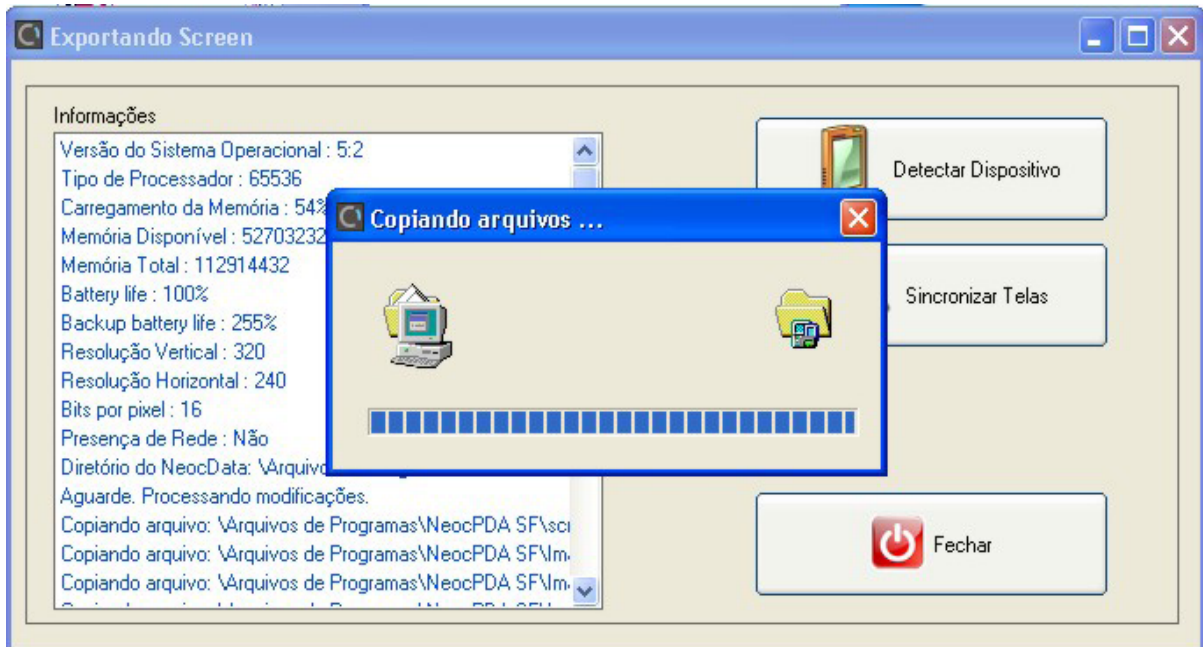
Exportando Screen

Informações

Versão do Sistema Operacional : 5:2
Tipo de Processador : 65536
Carregamento da Memória : 54%
Memória Disponível : 52703232
Memória Total : 112914432
Battery life : 100%
Backup battery life : 255%
Resolução Vertical : 320
Resolução Horizontal : 240
Bits por pixel : 16
Presença de Rede : Não
Diretório do NeocData: \Arquivo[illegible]
Aguarde. Processando modificações.
Copiando arquivo: \Arquivos de Programas\NeocPDA SF\scr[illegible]
Copiando arquivo: \Arquivos de Programas\NeocPDA SF\Im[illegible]
Copiando arquivo: \Arquivos de Programas\NeocPDA SF\Im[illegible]

Copiando arquivos ...

Detectar Dispositivo

Sincronizar Telas

Fechar